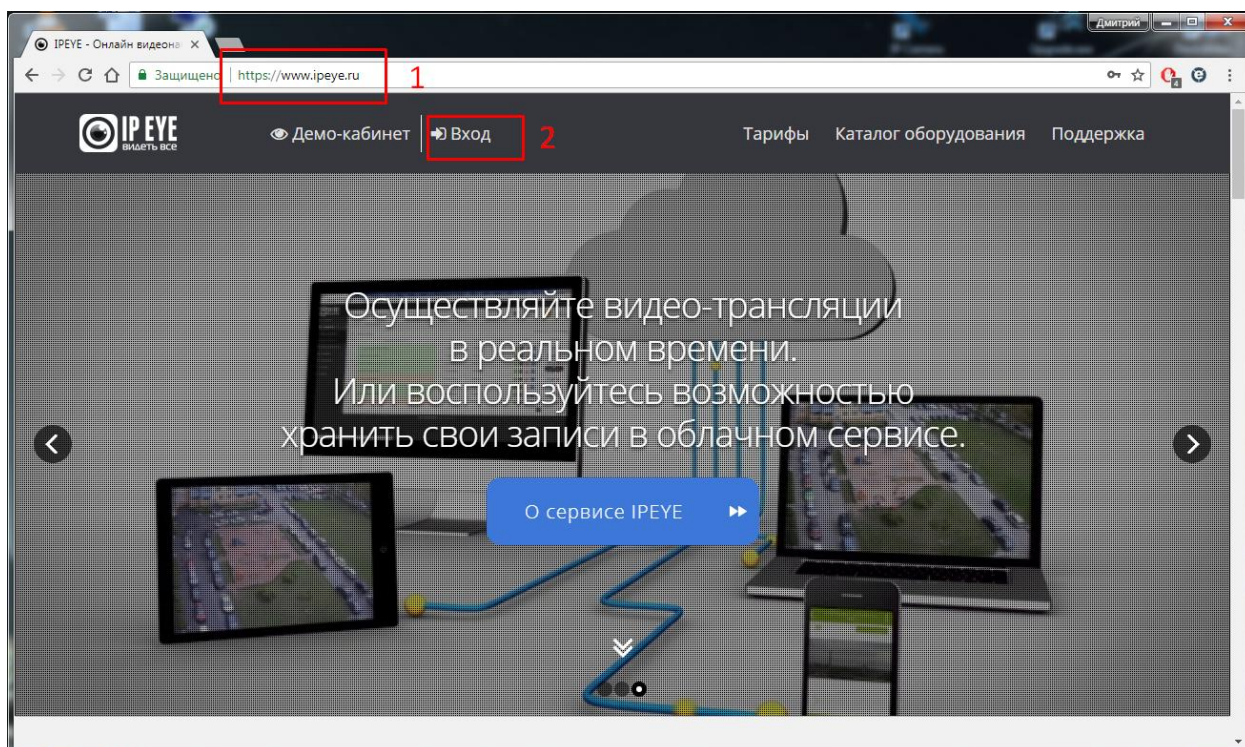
IPEYE - Онлайн видеона ×

Дмитрий

Защищено | https://www.ipeye.ru 1

IP EYE видеть все

Демо-кабинет | Вход 2

Тарифы Каталог оборудования Поддержка

Осуществляйте видео-трансляции в реальном времени. Или воспользуйтесь возможностью хранить свои записи в облачном сервисе.

О сервисе IPEYE